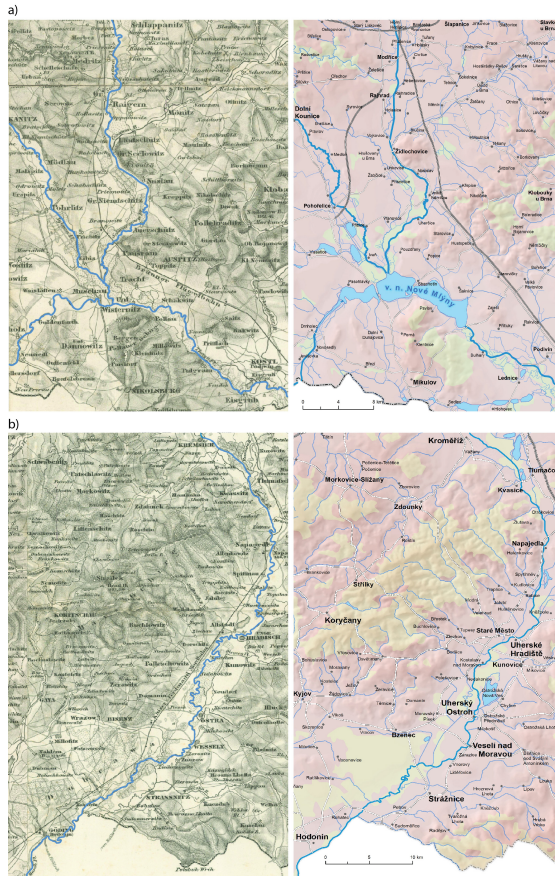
a)

Schlappanitz

Raigern

Mödritz

Nebowitz

Auspitz

Klobouk

Pohrlitz

Muschau

Unter Wisternitz

Eisgrub

Nikolsburg

Kostel

Dolní Kounice

Modřice

Rajhrad

Židlochovice

Pohořelice

Šlapanice

Klobouky u Brna

v. n. Nové Mlýny

Mikulov

Lednice

Podivín

0 4 8 km

b)

Kremsier

Kojetein

Napajedl

Ung. Hradisch

Kunowitz

Ostra

Wessely

Strassnitz

Kroměříž

Morkovice-Slížany

Zdounky

Tlumačov

Kvasice

Napajedla

Střílky

Koryčany

Staré Město

Uherské Hradiště

Kunovice

Kyjov

Uherský Ostroh

Bzenec

Veselí nad Moravou

Strážnice

Hodonín

0 5 10 km